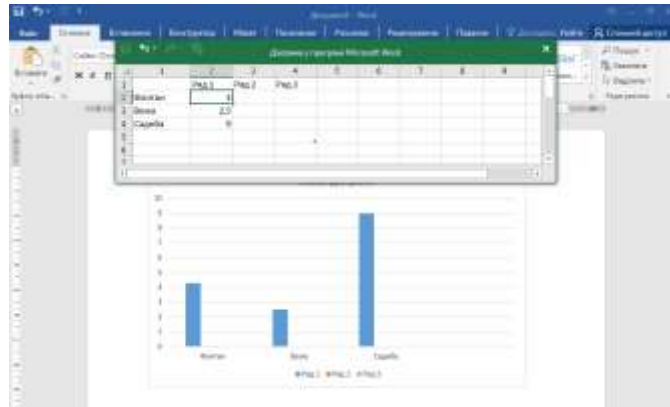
Документ1 - Word

Файл Главная Вставка Конструктор Макет Ссылки Рассылки Рецензирование Вид Войти Общий доступ

Диаграмма в программе Microsoft Word

| | 1 | 2 | 3 | 4 | 5 | 6 | 7 | 8 | 9 |
|---|---|---|---|---|---|---|---|---|---|
| 1 | | Ряд 1 | Ряд 2 | Ряд 3 | | | | | |
| 2 | Восток | 4 | | | | | | | |
| 3 | Вина | 2,5 | | | | | | | |
| 4 | Сережа | 9 | | | | | | | |
| 5 | | | | | | | | | |
| 6 | | | | | | | | | |
| 7 | | | | | | | | | |

10
9
8
7
6
5
4
3
2
1
0

Восток Вина Сережа

Ряд 1 Ряд 2 Ряд 3